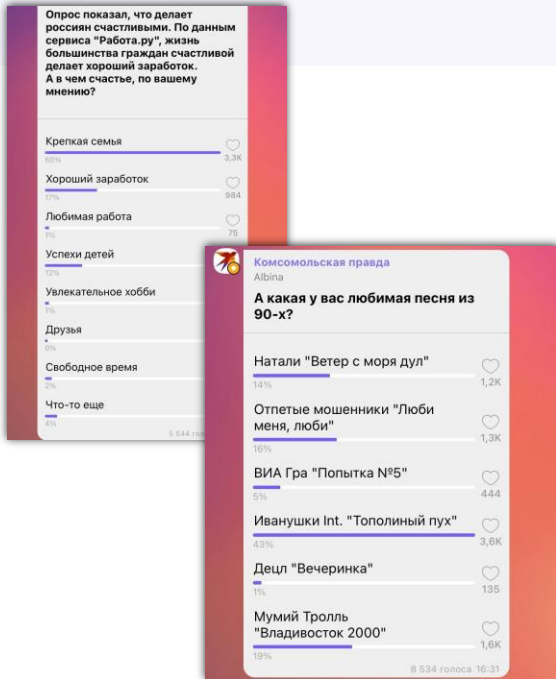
Опрос показал, что делает россиян счастливыми. По данным сервиса "Работа.ру", жизнь большинства граждан счастливой делает хороший заработок.
А в чем счастье, по вашему мнению?

Крепкая семья
60%
3,3K

Хороший заработок
17%
984

Любимая работа
1%
75

Успехи детей
12%

Увлекательное хобби
1%

Друзья
0%

Свободное время
2%

Что-то еще
4%

5 544 голо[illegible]

Комсомольская правда
Albina

А какая у вас любимая песня из 90-х?

Натали "Ветер с моря дул"
14%
1,2K

Отпетые мошенники "Люби меня, люби"
16%
1,3K

ВИА Гра "Попытка №5"
5%
444

Иванушки Int. "Тополиный пух"
43%
3,6K

Децл "Вечеринка"
1%
135

Мумий Тролль "Владивосток 2000"
19%
1,6K

8 534 голоса 16:31